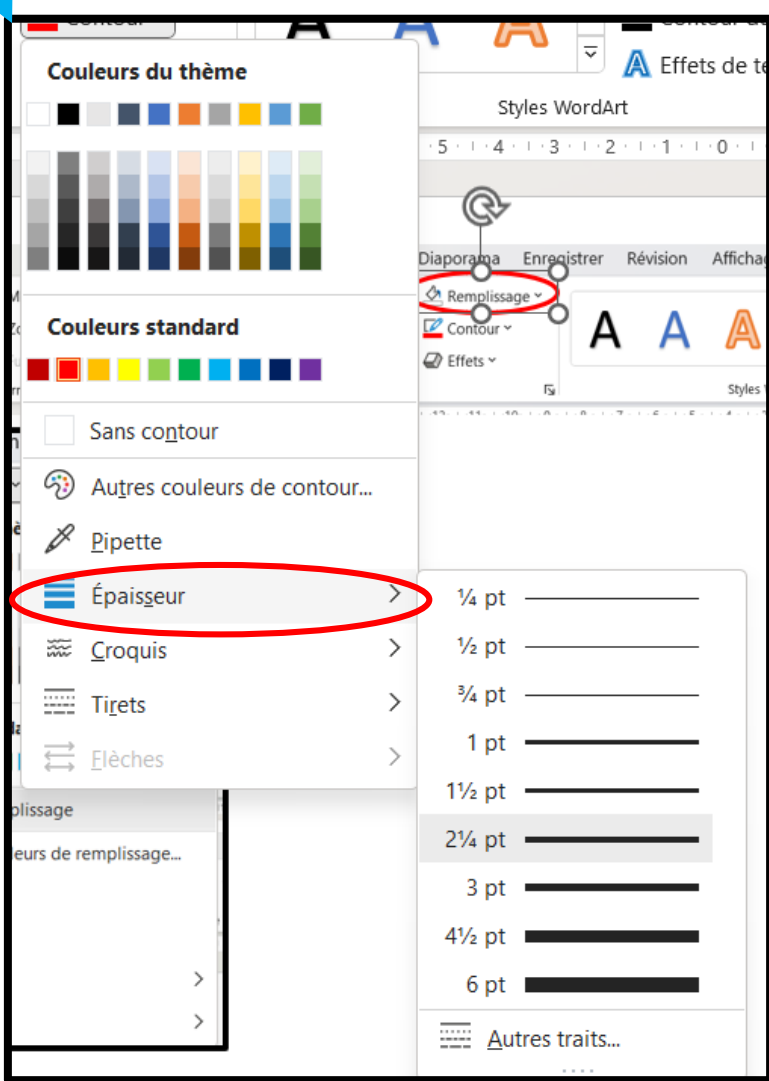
Contour
Contour du
Effets de te
Styles WordArt
·5·|·4·|·3·|·2·|·1·|·0·|
Couleurs du thème
Couleurs standard
Sans contour
Autres couleurs de contour...
Pipette
Épaisseur
Croquis
Tirets
Flèches
plissage
leurs de remplissage...
Diaporama Enregistrer Révision Affichag
Remplissage
Contour
Effets
A A A
Styles
¼ pt
½ pt
¾ pt
1 pt
1½ pt
2¼ pt
3 pt
4½ pt
6 pt
Autres traits...